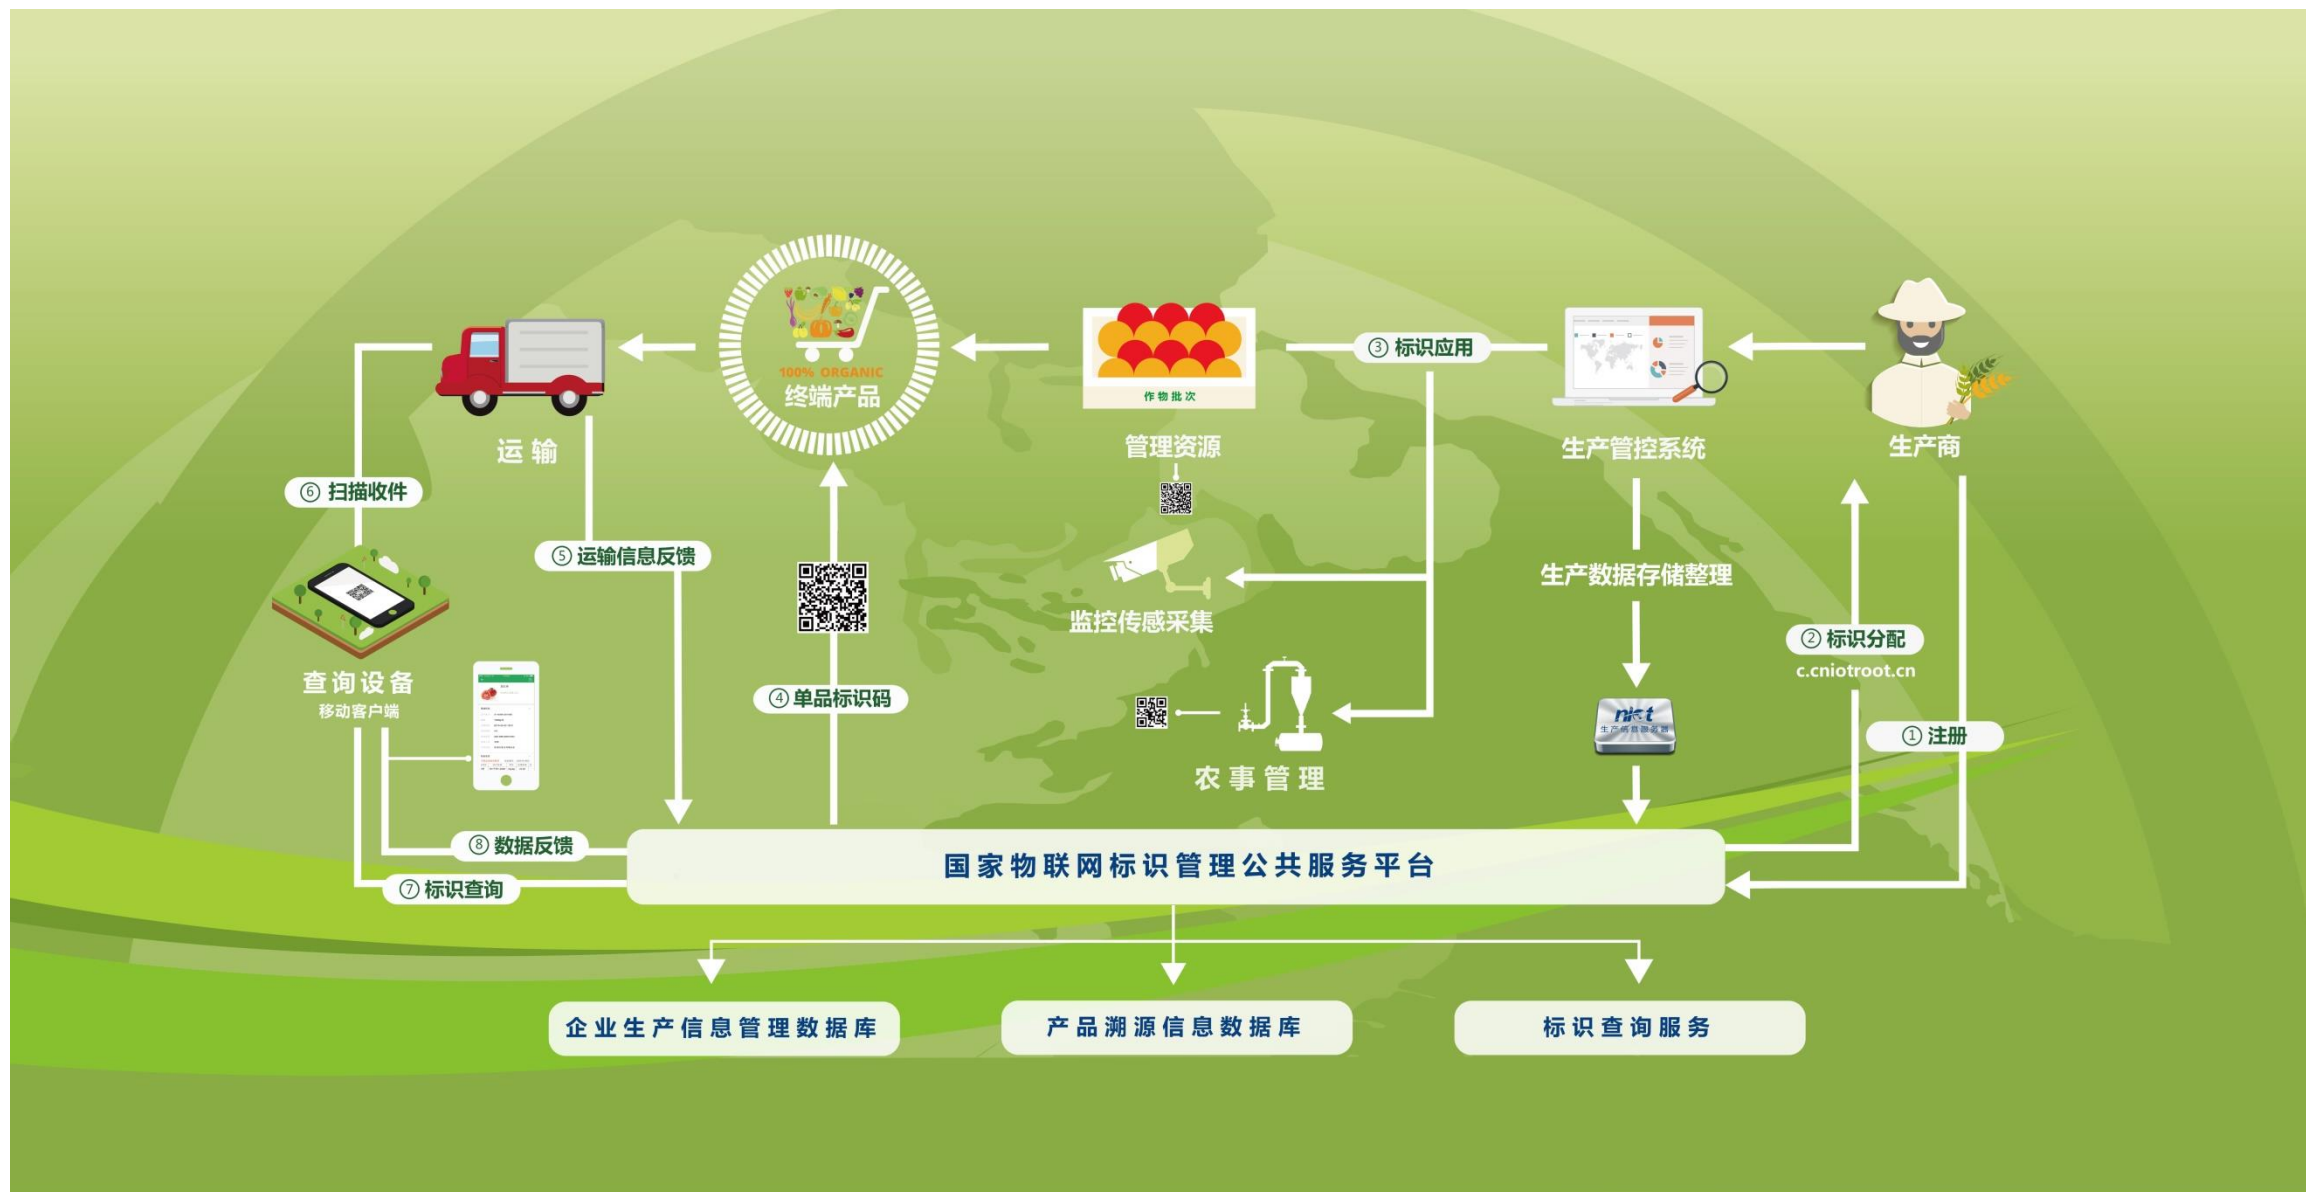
100% ORGANIC
终端产品

运 输

作物批次

管理资源

③ 标识应用

生产管控系统

生产商

⑥ 扫描收件

⑤ 运输信息反馈

监控传感采集

生产数据存储整理

② 标识分配
c.cniotroot.cn

查询设备
移动客户端

④ 单品标识码

农 事 管 理

nict

① 注册

⑧ 数据反馈

⑦ 标识查询

国家物联网标识管理公共服务平台

企业生产信息管理数据库

产品溯源信息数据库

标识查询服务